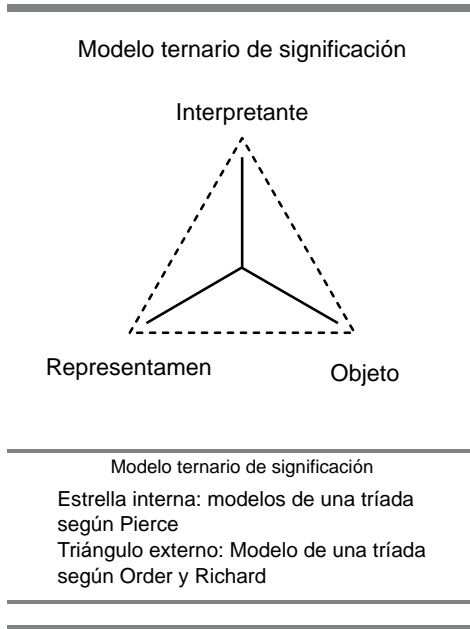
Modelo ternario de significación

Interpretante

Representamen

Objeto

Modelo ternario de significación

Estrella interna: modelos de una tríada según Pierce
Triángulo externo: Modelo de una tríada según Order y Richard